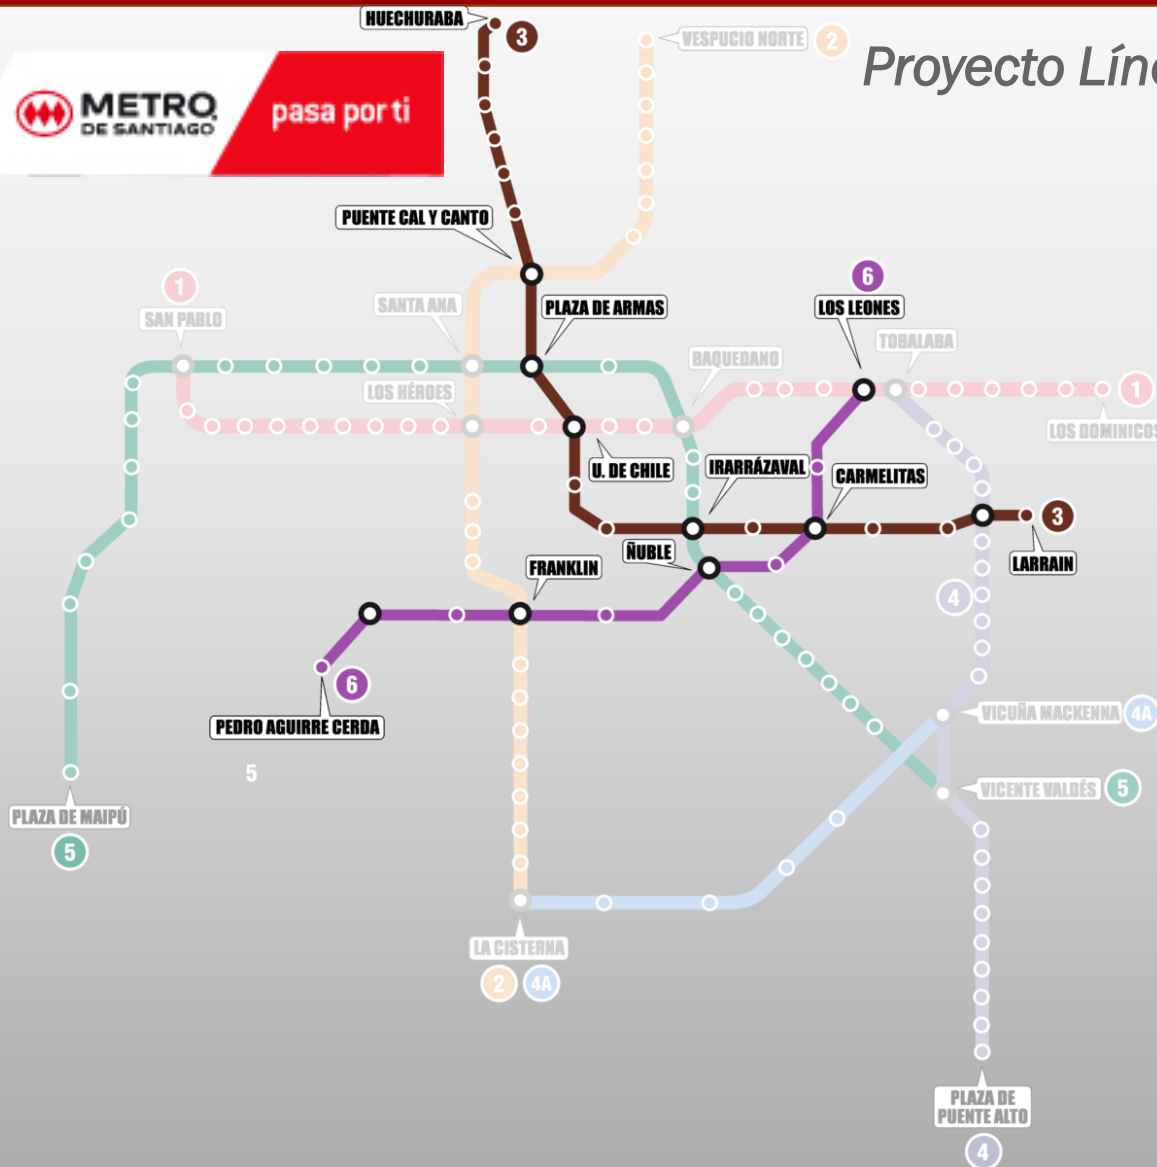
METRO DE SANTIAGO
pasa por ti

Proyecto Lín

HUECHURABA 3
VESPUCIO NORTE 2
PUENTE CAL Y CANTO
1 SAN PABLO
SANTA ANA
PLAZA DE ARMAS
6 LOS LEONES
TOBALABA
BAQUEDANO
LOS HÉROES
1 LOS DOMINICOS
U. DE CHILE
IRARRÁZAVAL
CARMELITAS
3 LARRAIN
ÑUBLE
FRANKLIN
4
6 PEDRO AGUIRRE CERDA
5
VICUÑA MACKENNA 4A
VICENTE VALDÉS 5
PLAZA DE MAIPÚ 5
LA CISTERNA 2 4A
PLAZA DE PUENTE ALTO 4